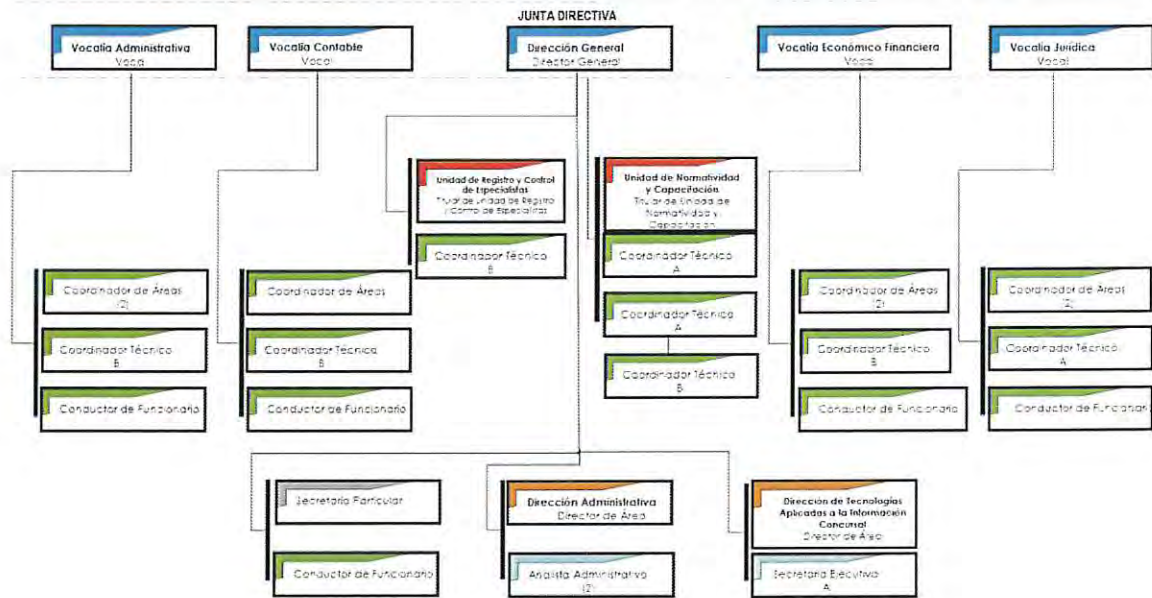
JUNTA DIRECTIVA

Vocalía Administrativa
Vocal

Vocalía Contable
Vocal

Dirección General
Director General

Vocalía Económico Financiera
Vocal

Vocalía Jurídica
Vocal

Unidad de Registro y Control de Especialistas
Titular de Unidad de Registro y Control de Especialistas

Unidad de Normatividad y Capacitación
Titular de Unidad de Normatividad y Capacitación

Coordinador Técnico
B

Coordinador Técnico
A

Coordinador Técnico
A

Coordinador Técnico
B

Coordinador de Áreas
(2)

Coordinador Técnico
B

Conductor de Funcionario

Coordinador de Áreas

Coordinador Técnico
B

Conductor de Funcionario

Coordinador de Áreas
(2)

Coordinador Técnico
B

Conductor de Funcionario

Coordinador de Áreas
(2)

Coordinador Técnico
A

Conductor de Funcionario

Secretario Particular

Conductor de Funcionario

Dirección Administrativa
Director de Área

Analista Administrativo
(2)

Dirección de Tecnologías Aplicadas a la Información Concursal
Director de Área

Secretaria Ejecutiva
A